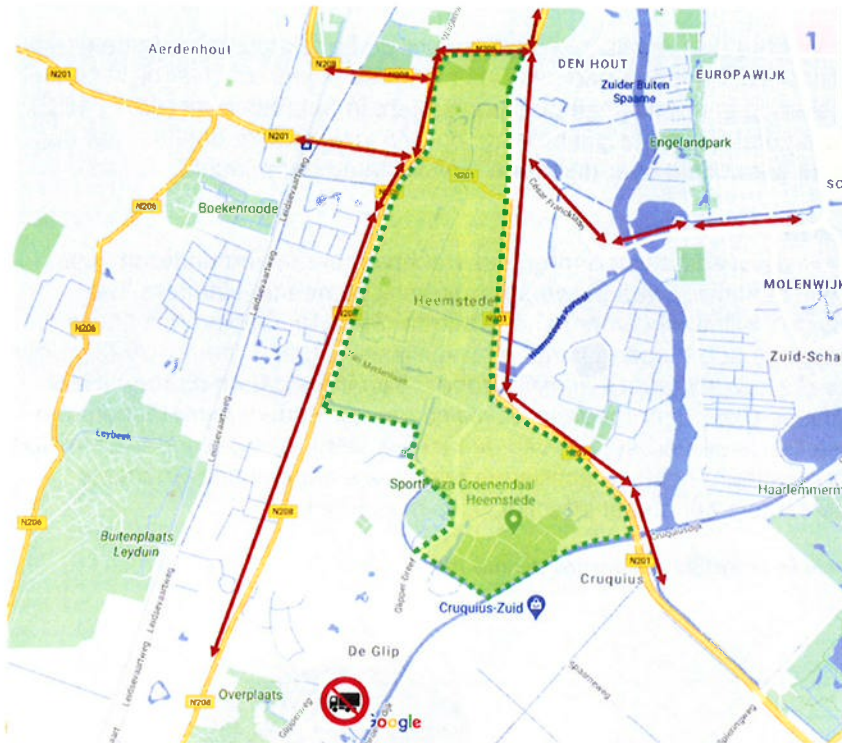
Aerdenhout
N208
N208
N201
DEN HOUT
Zuider Buiten Spaarne
EUROPAWIJK
Engelandpark
N201
Boekenroode
N208
N201
Heemstede
N208
N201
MOLENWIJK
Zuid-Scha
N208
Leyboek
Sportplaza Groenendaal Heemstede
Haarlemmerm
N208
Buitenplaats Leyduin
N208
N201
Cruquius
Cruquius-Zuid
De Glip
Overplaats
N208
Google